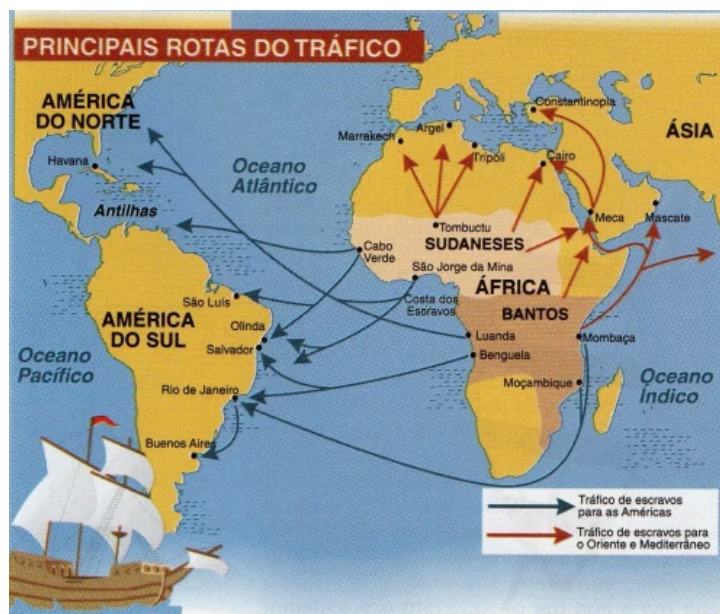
PRINCIPAIS ROTAS DO TRÁFICO

AMÉRICA DO NORTE

Havana

Antilhas

Oceano Atlântico

Marrakech

Argel

Trípoli

Constantinopla

Cairo

ÁSIA

Meca

Mascate

Tombuctu

SUDANESES

Cabo Verde

São Jorge da Mina

ÁFRICA

Costa dos Escravos

BANTOS

São Luís

AMÉRICA DO SUL

Olinda

Salvador

Luanda

Benguela

Mombaça

Oceano Pacífico

Rio de Janeiro

Moçambique

Oceano Índico

Buenos Aires

Tráfico de escravos para as Américas

Tráfico de escravos para o Oriente e Mediterrâneo